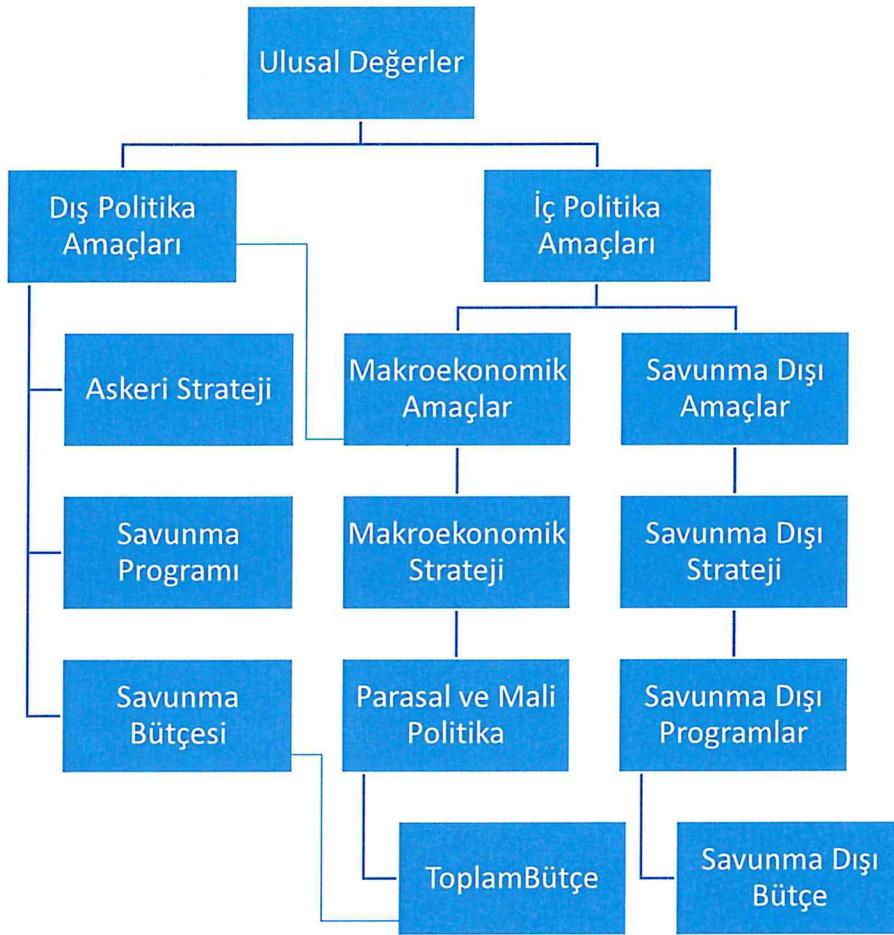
Ulusal Değerler

Dış Politika Amaçları

İç Politika Amaçları

Askeri Strateji

Makroekonomik Amaçlar

Savunma Dışı Amaçlar

Savunma Programı

Makroekonomik Strateji

Savunma Dışı Strateji

Savunma Bütçesi

Parasal ve Mali Politika

Savunma Dışı Programlar

ToplamBütçe

Savunma Dışı Bütçe